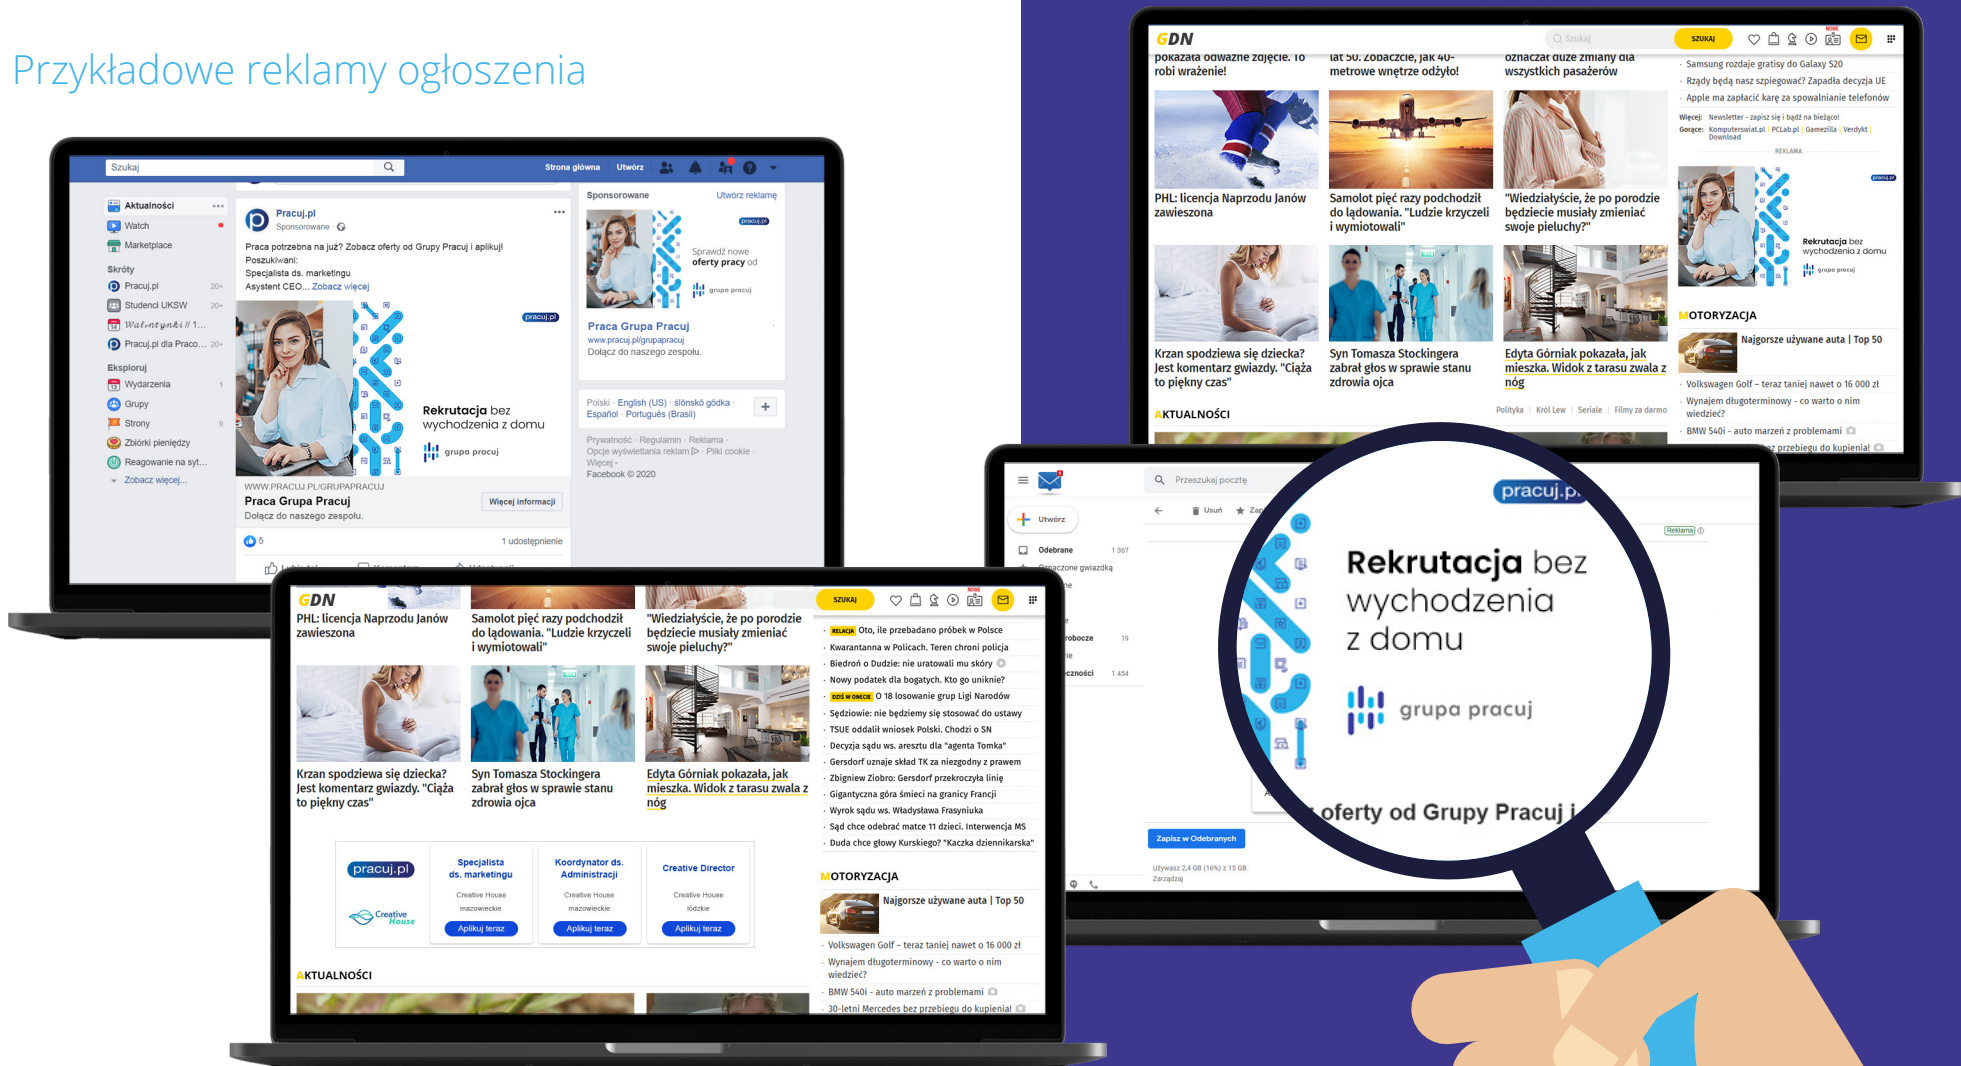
Przykładowe reklamy ogłoszenia

Szukaj
Strona główna Utwórz

Aktualności
Watch
Marketplace
Skróty
Pracuj.pl
Studenci UKSW
Pracuj.pl dla Praco...
Eksploruj
Wydarzenia
Grupy
Strony
Zbiórki pieniędzy
Reagowanie na syt...
Zobacz więcej...

Pracuj.pl
Sponsorowane
Praca potrzebna na już? Zobacz oferty od Grupy Pracuj i aplikuj!
Poszukiwani:
Specjalista ds. marketingu
Asystent CEO... Zobacz więcej

pracuj.pl
Rekrutacja bez wychodzenia z domu
grupa pracuj

WWW.PRACUJ.PL/GRUPAPRACUJ
Praca Grupa Pracuj
Dołącz do naszego zespołu.
Więcej informacji
5
1 udostępnienie

Sponsorowane
Utwórz reklamę
pracuj.pl
Sprawdź nowe oferty pracy od
grupa pracuj
Praca Grupa Pracuj
www.pracuj.pl/grupapracuj
Dołącz do naszego zespołu.

Polski · English (US) · ślōnskŏ gŏdka · Español · Português (Brasil)
Prywatność · Regulamin · Reklama · Opcje wyświetlania reklam · Pliki cookie · Więcej · Facebook © 2020

GDN
Szukaj
SZUKAJ
pokazała odważne zdjęcie. To robi wrażenie!
lat 50. Zobaczcie, jak 40-metrowe wnętrze odżyło!
oznaczał duże zmiany dla wszystkich pasażerów
PHL: licencja Naprzodu Janów zawieszona
Samolot pięć razy podchodził do lądowania. "Ludzie krzyczeli i wymiotowali"
"Wiedziałyście, że po porodzie będziecie musiały zmieniać swoje pieluchy?"
Krzan spodziewa się dziecka? Jest komentarz gwiazdy. "Ciąża to piękny czas"
Syn Tomasza Stockingera zabrał głos w sprawie stanu zdrowia ojca
Edyta Górniak pokazała, jak mieszka. Widok z tarasu zwala z nóg
AKTUALNOŚCI
Polityka Król Lew Seriale Filmy za darmo
Samsung rozdaje gratisy do Galaxy S20
Rządy będą nasz szpiegować? Zapadła decyzja UE
Apple ma zapłacić karę za spowalnianie telefonów
Więcej: Newsletter - zapisz się i bądź na bieżąco!
Gorące: Komputerswiat.pl | PCLab.pl | Gamezilla | Verdykt | Download
REKLAMA
pracuj.pl
Rekrutacja bez wychodzenia z domu
grupa pracuj
MOTORYZACJA
Najgorsze używane auta | Top 50
Volkswagen Golf – teraz taniej nawet o 16 000 zł
Wynajem długoterminowy - co warto o nim wiedzieć?
BMW 540i - auto marzeń z problemami
30-letni Mercedes bez przebiegu do kupienia!

RELACJA Oto, ile przebadano próbek w Polsce
Kwarantanna w Policach. Teren chroni policja
Biedroń o Dudzie: nie uratowali mu skóry
Nowy podatek dla bogatych. Kto go uniknie?
DZIŚ W ONECIE O 18 losowanie grup Ligi Narodów
Sędziowie: nie będziemy się stosować do ustawy
TSUE oddalił wniosek Polski. Chodzi o SN
Decyzja sądu ws. aresztu dla "agenta Tomka"
Gersdorf uznaje skład TK za niezgodny z prawem
Zbigniew Ziobro: Gersdorf przekroczyła linię
Gigantyczna góra śmieci na granicy Francji
Wyrok sądu ws. Władysława Frasyniuka
Sąd chce odebrać matce 11 dzieci. Interwencja MS
Duda chce głowy Kurskiego? "Kaczka dziennikarska"

pracuj.pl
Creative House
Specjalista ds. marketingu
Creative House mazowieckie
Aplikuj teraz
Koordynator ds. Administracji
Creative House mazowieckie
Aplikuj teraz
Creative Director
Creative House łódzkie
Aplikuj teraz

Przeszukaj pocztę
Utwórz
Odebrane 1 367
Oznaczone gwiazdką
Robocze 19
Społeczności 1 454
Usuń
Reklama
Zapisz w Odebranych
Używasz 2,4 GB (16%) z 15 GB
Zarządzaj

pracuj.pl
Rekrutacja bez wychodzenia z domu
grupa pracuj
oferty od Grupy Pracuj i